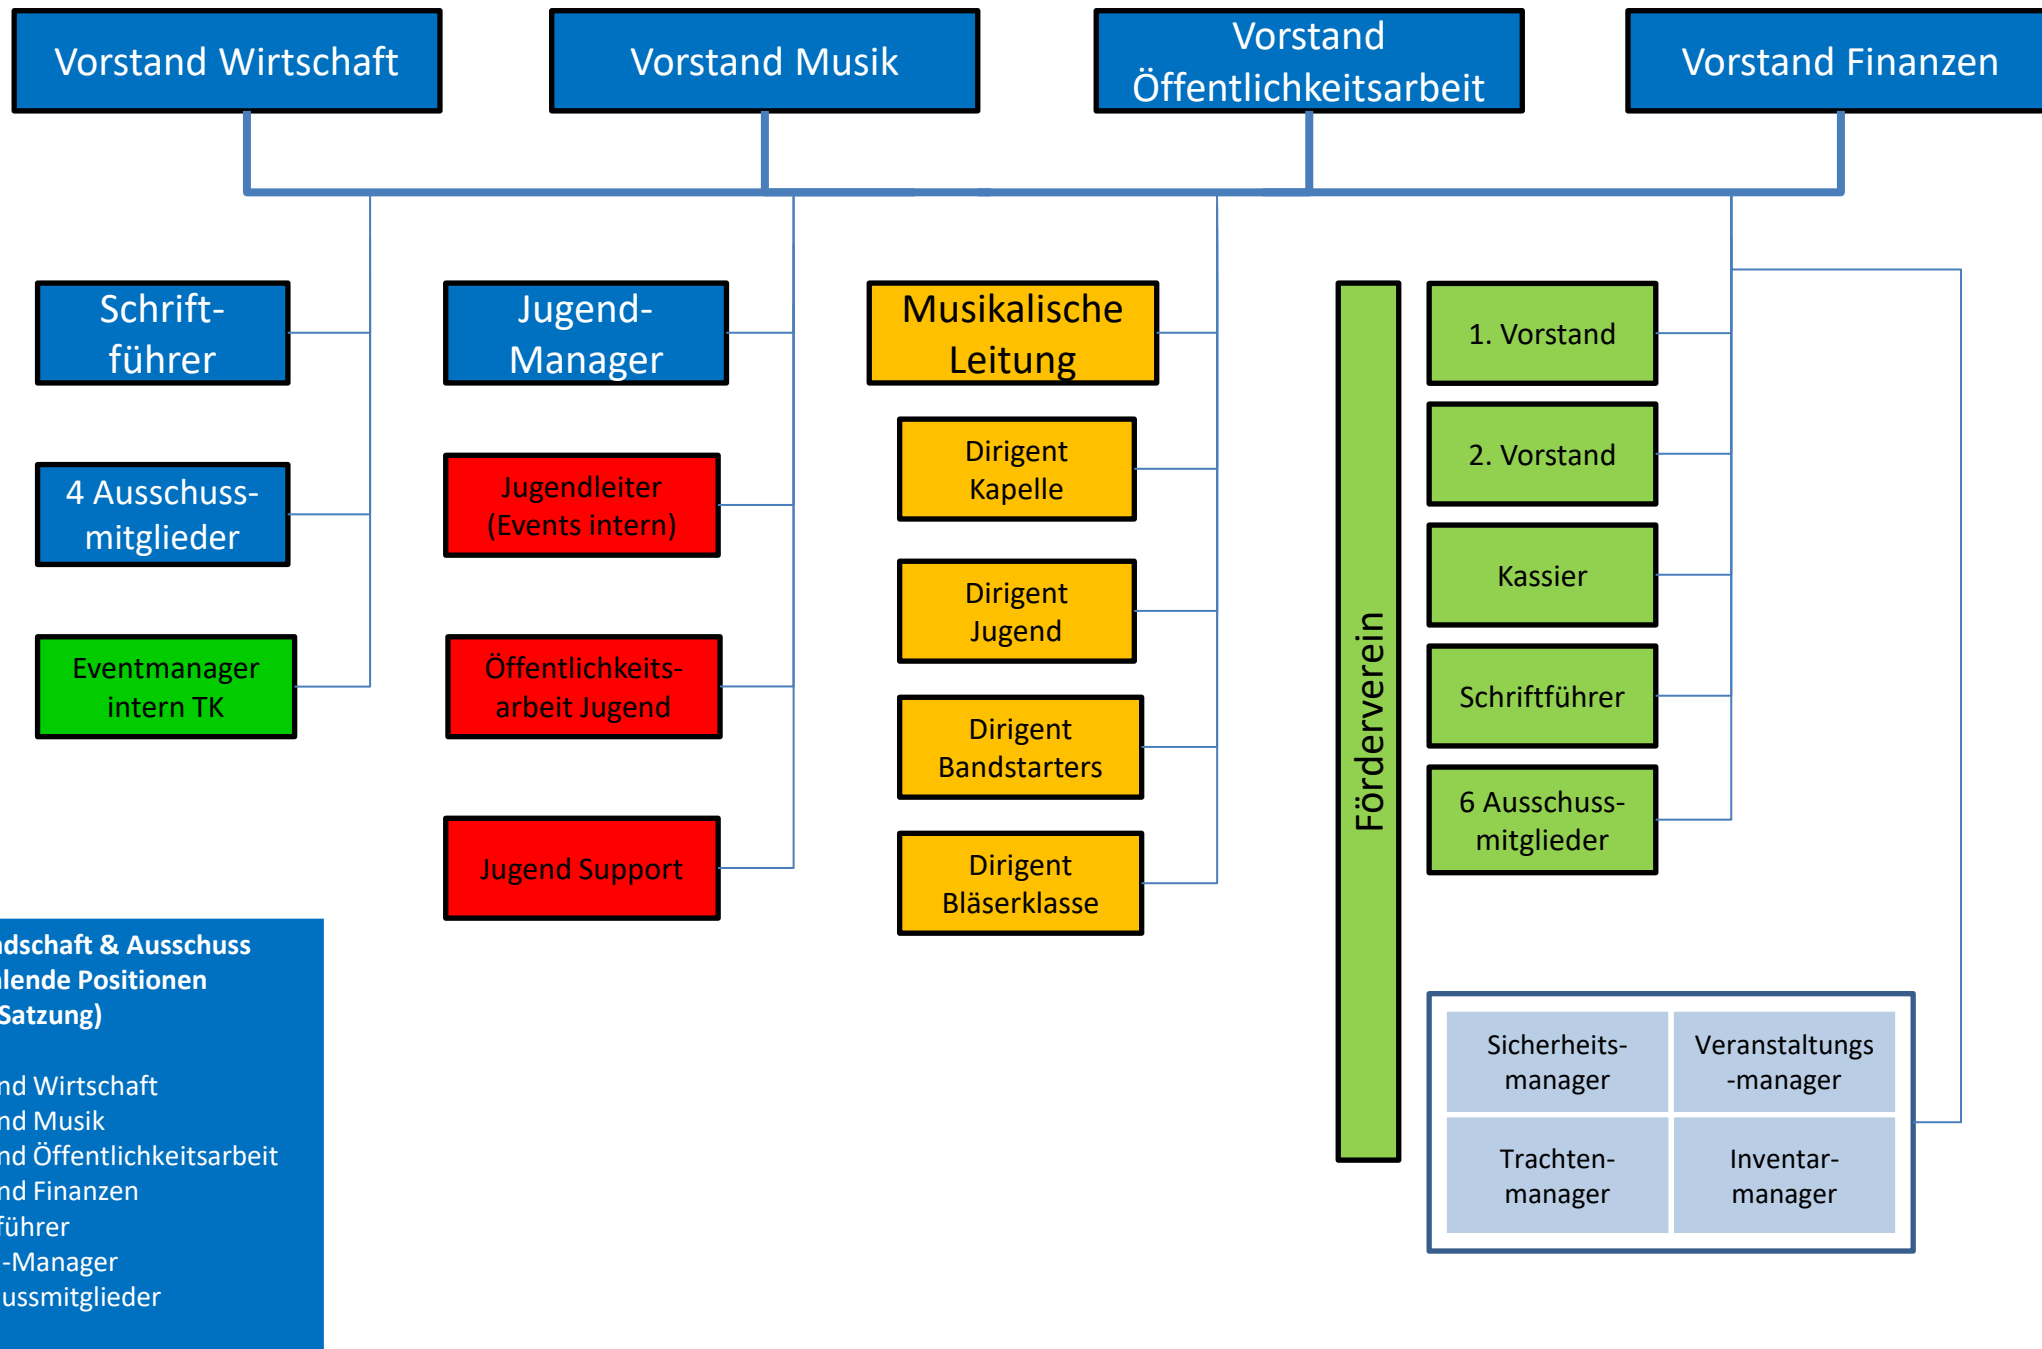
Vorstand Wirtschaft

Vorstand Musik

Vorstand Öffentlichkeitsarbeit

Vorstand Finanzen

Schriftführer

4 Ausschussmitglieder

Eventmanager intern TK

Jugend-Manager

Jugendleiter (Events intern)

Öffentlichkeitsarbeit Jugend

Jugend Support

Musikalische Leitung

Dirigent Kapelle

Dirigent Jugend

Dirigent Bandstarters

Dirigent Bläserklasse

Förderverein

1. Vorstand

2. Vorstand

Kassier

Schriftführer

6 Ausschussmitglieder

| Sicherheitsmanager | Veranstaltungs-manager |
|---|---|
| Trachtenmanager | Inventarmanager |

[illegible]dschaft & Ausschuss
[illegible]lende Positionen
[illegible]Satzung)

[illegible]nd Wirtschaft
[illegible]nd Musik
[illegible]nd Öffentlichkeitsarbeit
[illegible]nd Finanzen
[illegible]führer
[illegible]-Manager
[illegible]ussmitglieder